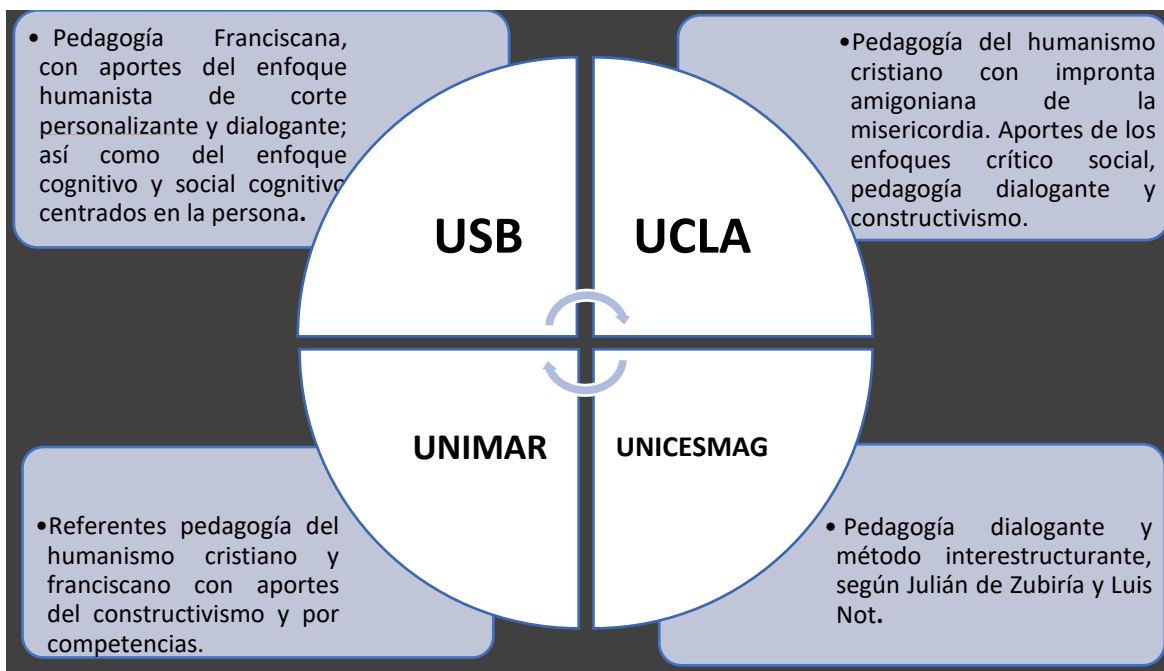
• Pedagogía Franciscana, con aportes del enfoque humanista de corte personalizante y dialogante; así como del enfoque cognitivo y social cognitivo centrados en la persona.

•Pedagogía del humanismo cristiano con impronta amigoniana de la misericordia. Aportes de los enfoques crítico social, pedagogía dialogante y constructivismo.

USB

UCLA

UNIMAR

UNICESMAG

•Referentes pedagogía del humanismo cristiano y franciscano con aportes del constructivismo y por competencias.

• Pedagogía dialogante y método interestructurante, según Julián de Zubiría y Luis Not.